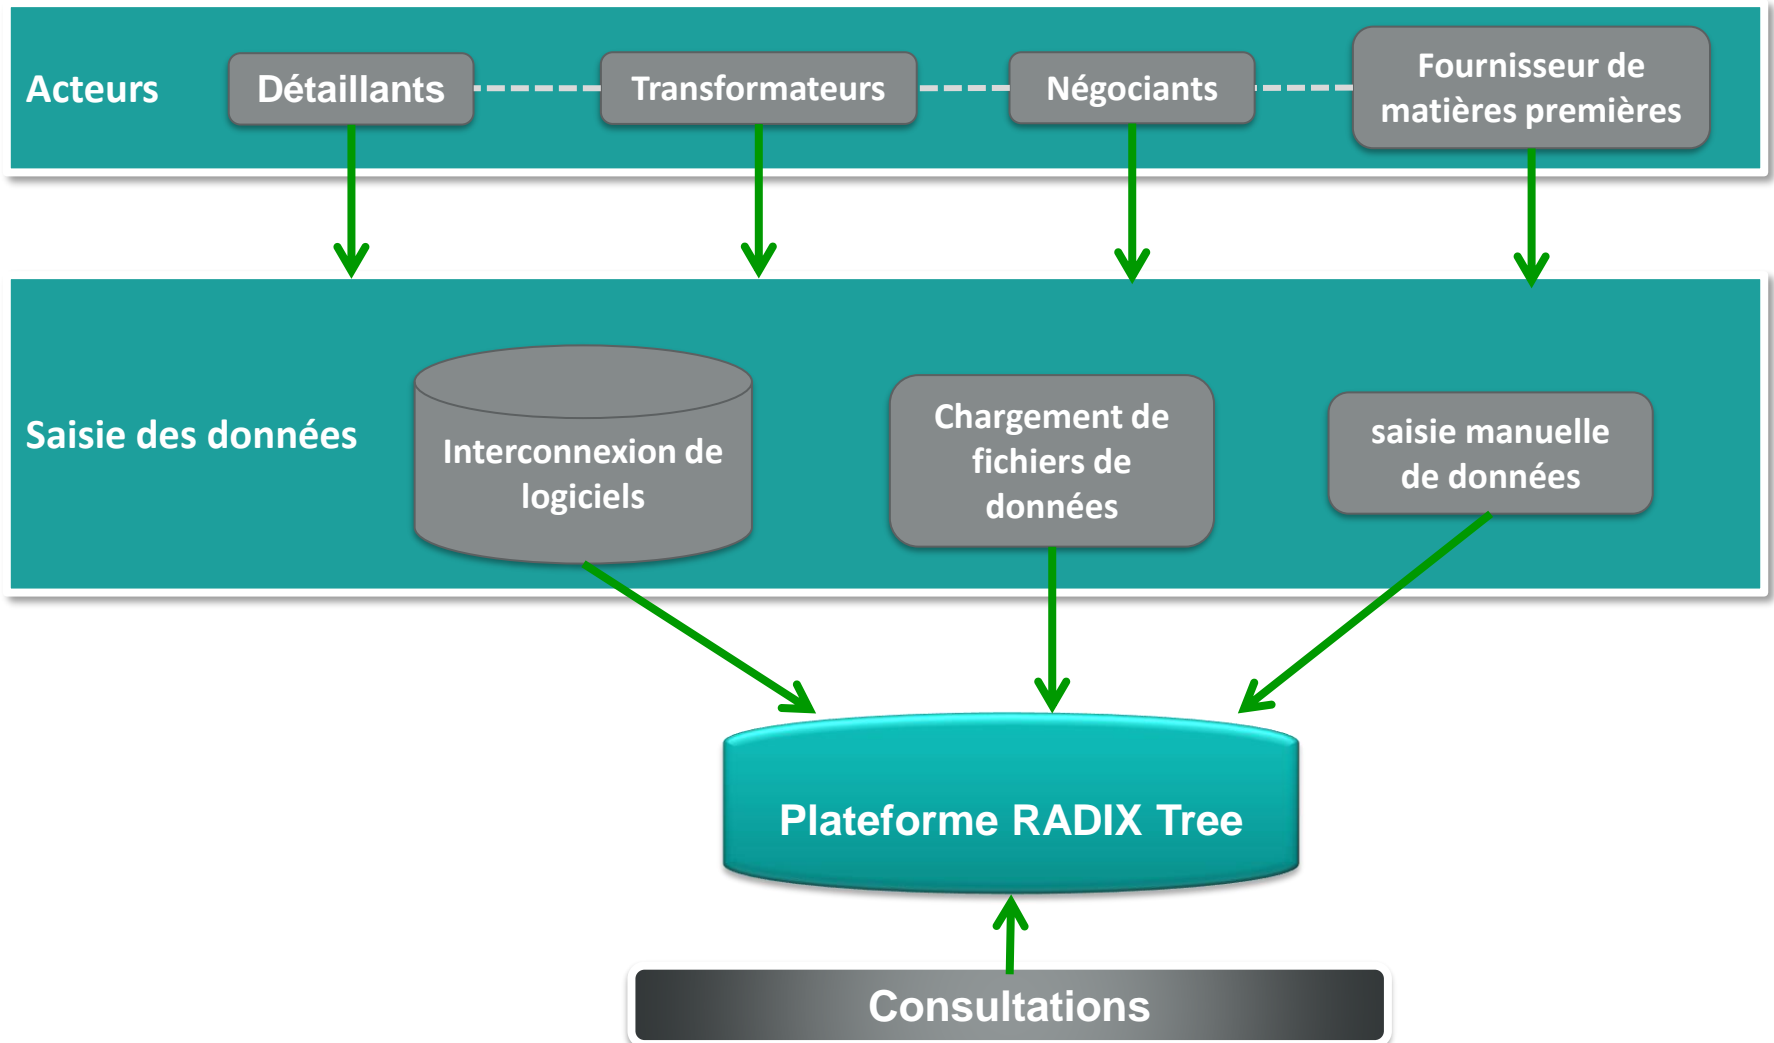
Acteurs

Détaillants

Transformateurs

Négociants

Fournisseur de matières premières

Saisie des données

Interconnexion de logiciels

Chargement de fichiers de données

saisie manuelle de données

Plateforme RADIX Tree

Consultations